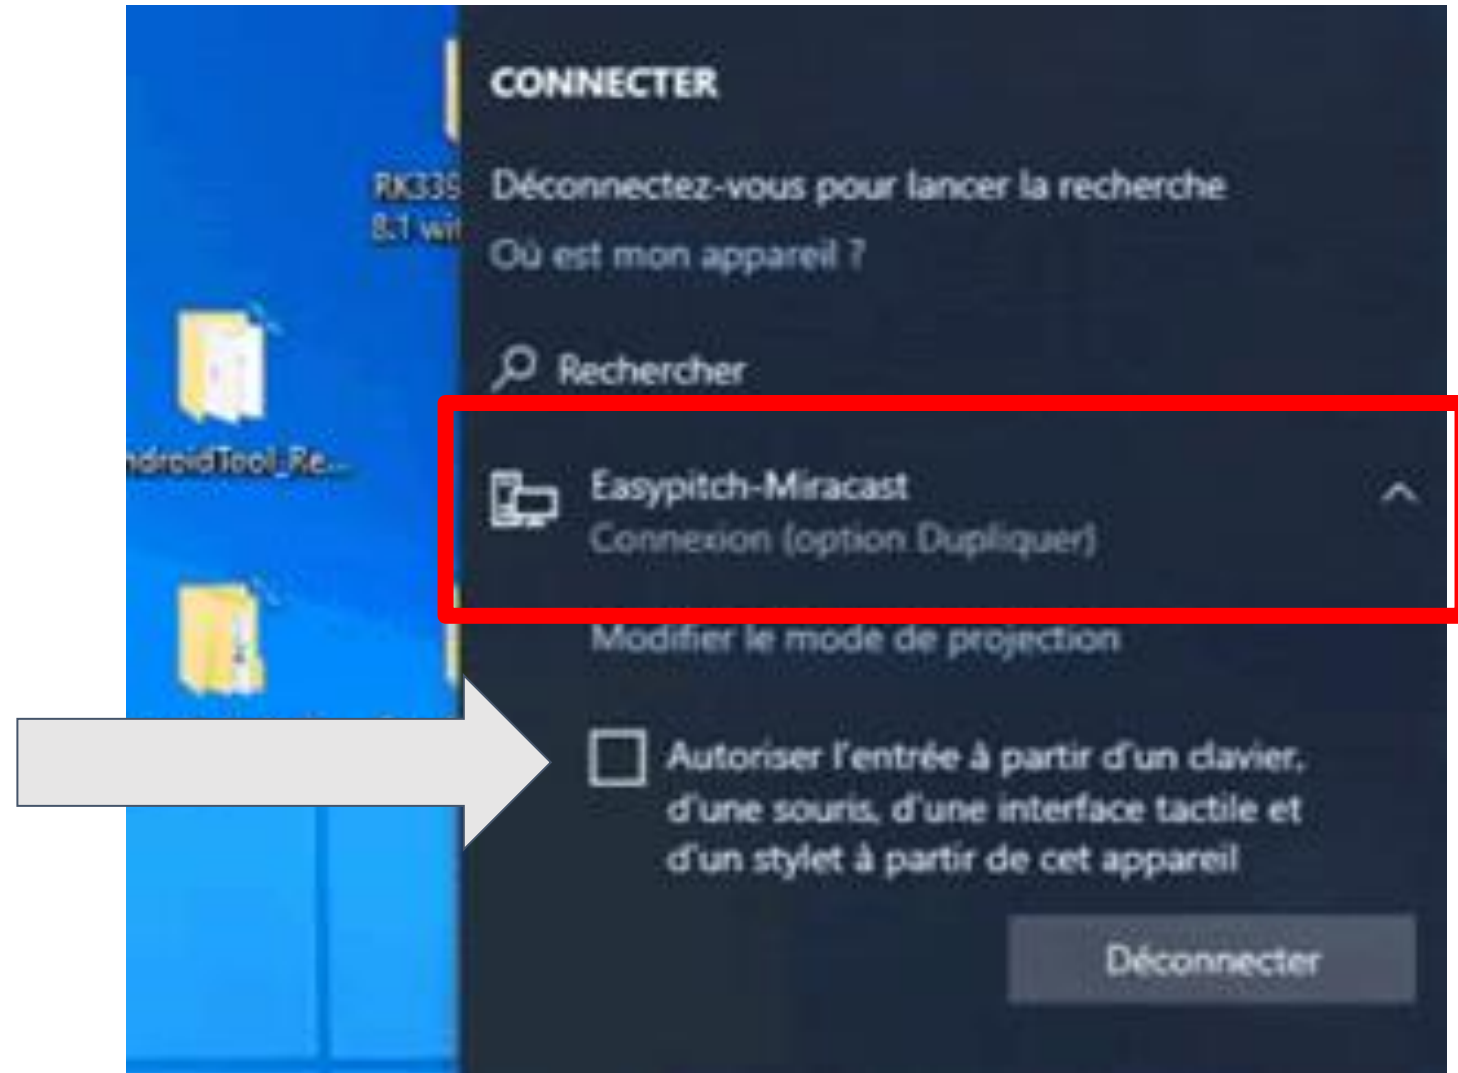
RK335
8.1 wi

ndroidTool_Re...

CONNECTER

Déconnectez-vous pour lancer la recherche

Où est mon appareil ?

Rechercher

Easypitch-Miracast
Connexion (option Dupliquer)

Modifier le mode de projection

Autoriser l'entrée à partir d'un clavier, d'une souris, d'une interface tactile et d'un stylet à partir de cet appareil

Déconnecter